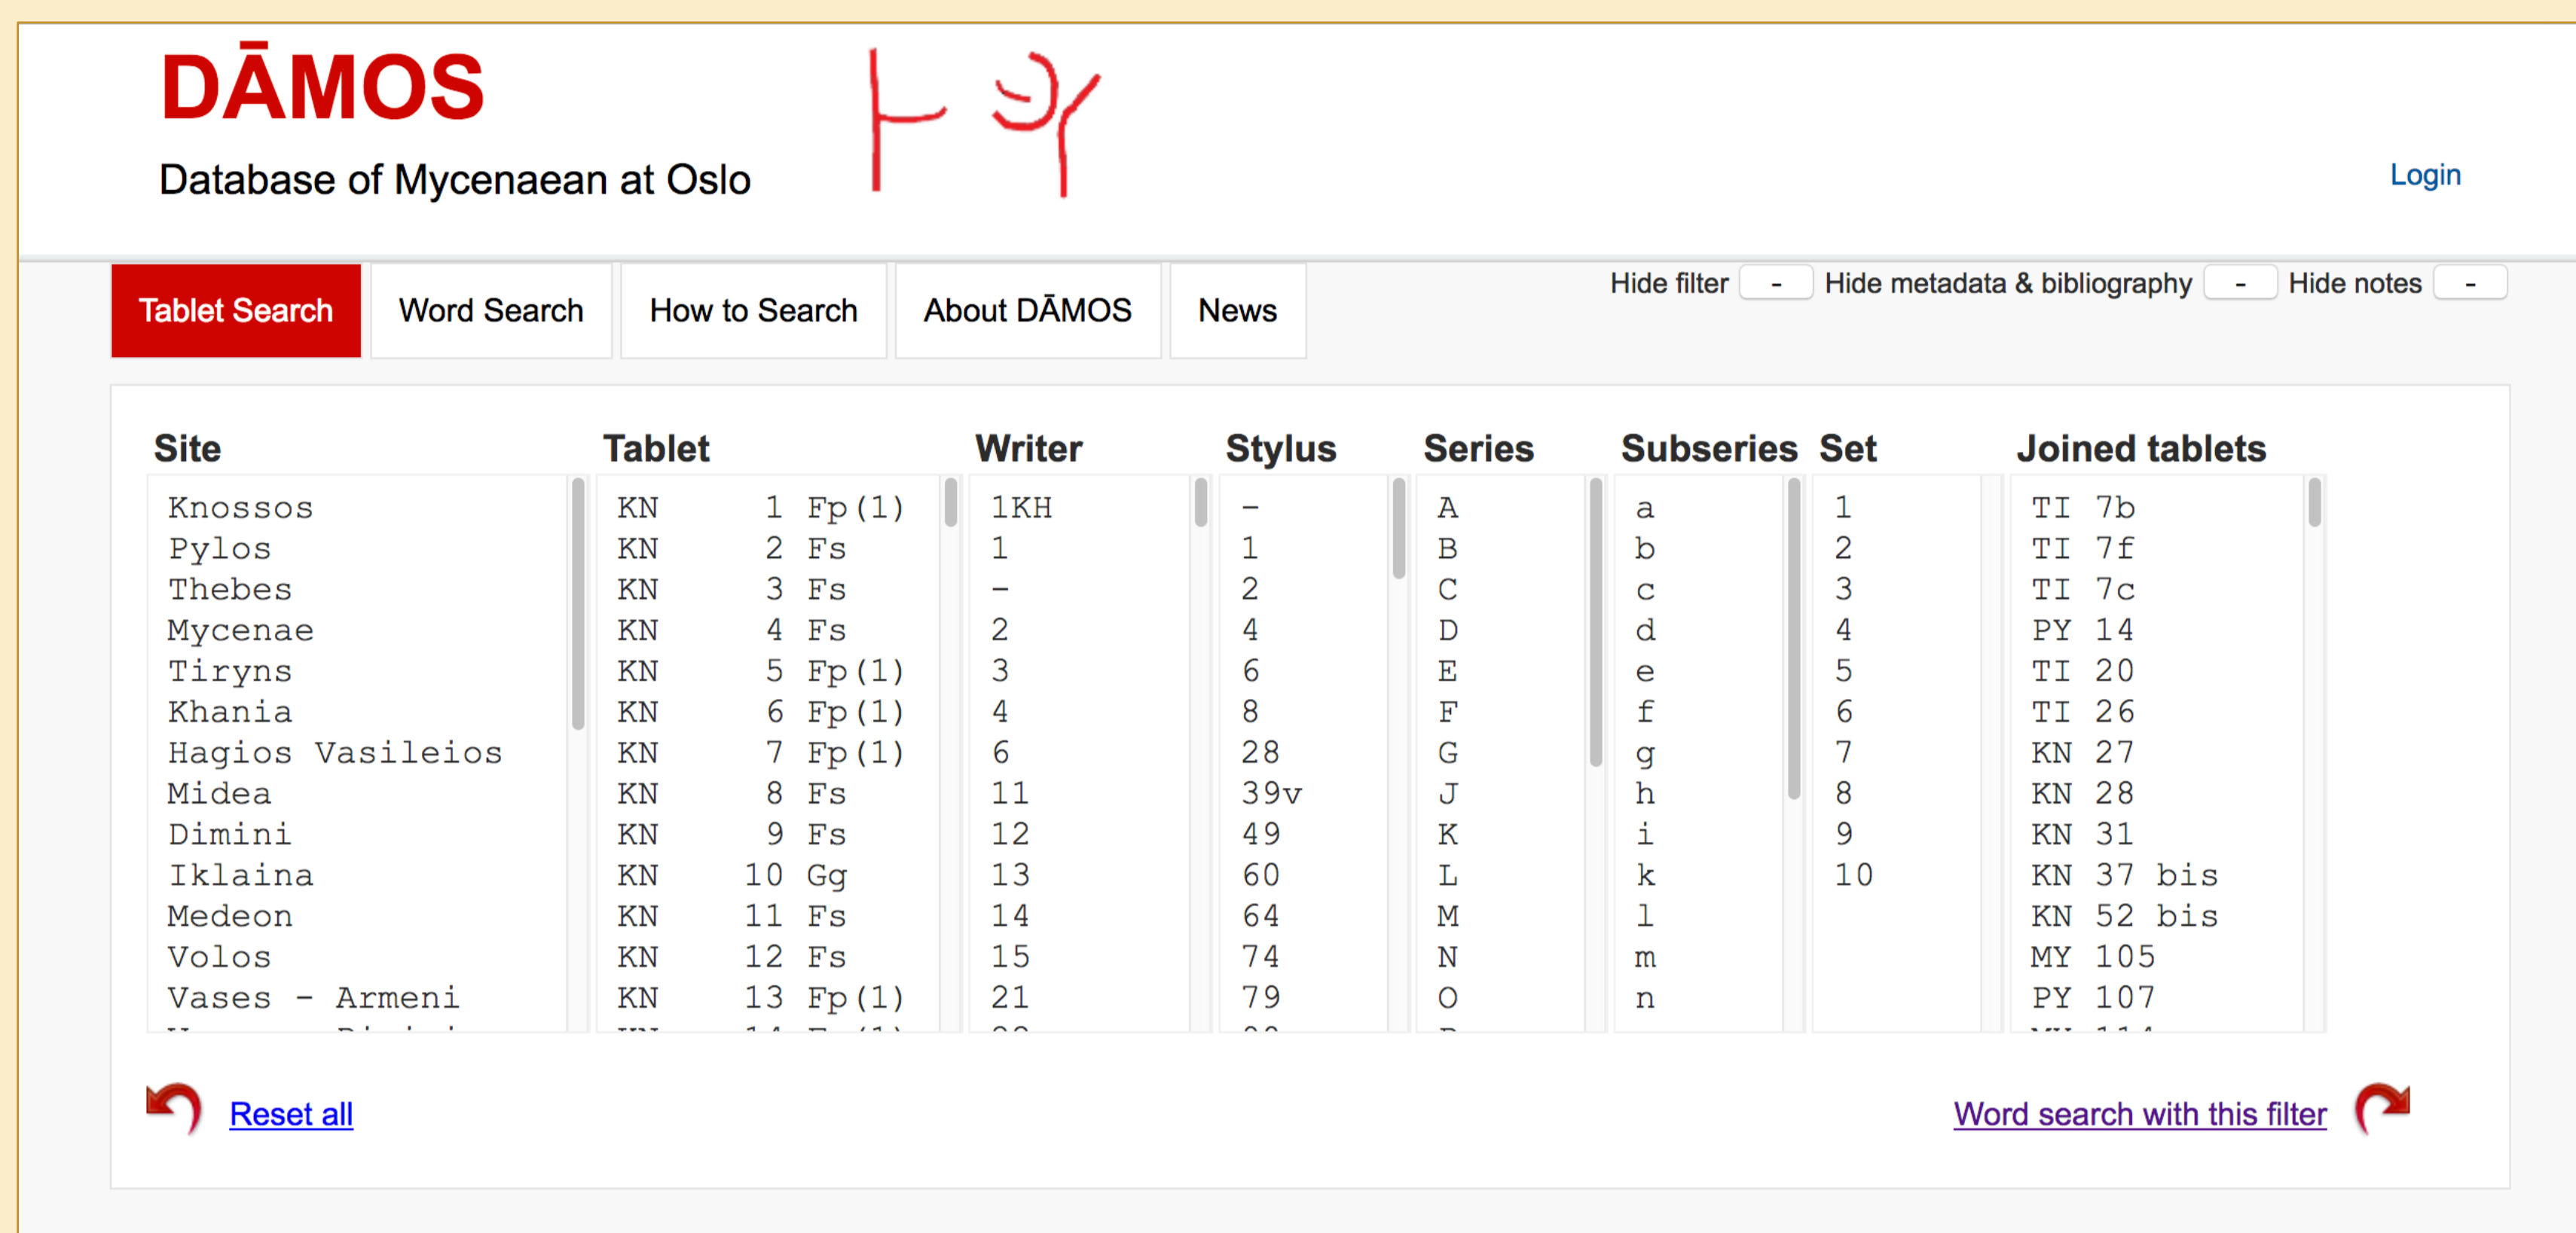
DĀMOS

Database of Mycenaean at Oslo

Login

Tablet Search | Word Search | How to Search | About DĀMOS | News

Hide filter - Hide metadata & bibliography - Hide notes -

| Site | Tablet | Writer | Stylus | Series | Subseries | Set | Joined tablets |
|---|---|---|---|---|---|---|---|
| Knossos | KN 1 Fp(1) | 1KH | - | A | a | 1 | TI 7b |
| Pylos | KN 2 Fs | 1 | 1 | B | b | 2 | TI 7f |
| Thebes | KN 3 Fs | - | 2 | C | c | 3 | TI 7c |
| Mycenae | KN 4 Fs | 2 | 4 | D | d | 4 | PY 14 |
| Tiryns | KN 5 Fp(1) | 3 | 6 | E | e | 5 | TI 20 |
| Khania | KN 6 Fp(1) | 4 | 8 | F | f | 6 | TI 26 |
| Hagios Vasileios | KN 7 Fp(1) | 6 | 28 | G | g | 7 | KN 27 |
| Midea | KN 8 Fs | 11 | 39v | J | h | 8 | KN 28 |
| Dimini | KN 9 Fs | 12 | 49 | K | i | 9 | KN 31 |
| Iklaina | KN 10 Gg | 13 | 60 | L | k | 10 | KN 37 bis |
| Medeon | KN 11 Fs | 14 | 64 | M | l | | KN 52 bis |
| Volos | KN 12 Fs | 15 | 74 | N | m | | MY 105 |
| Vases - Armeni | KN 13 Fp(1) | 21 | 79 | O | n | | PY 107 |

Reset all

Word search with this filter